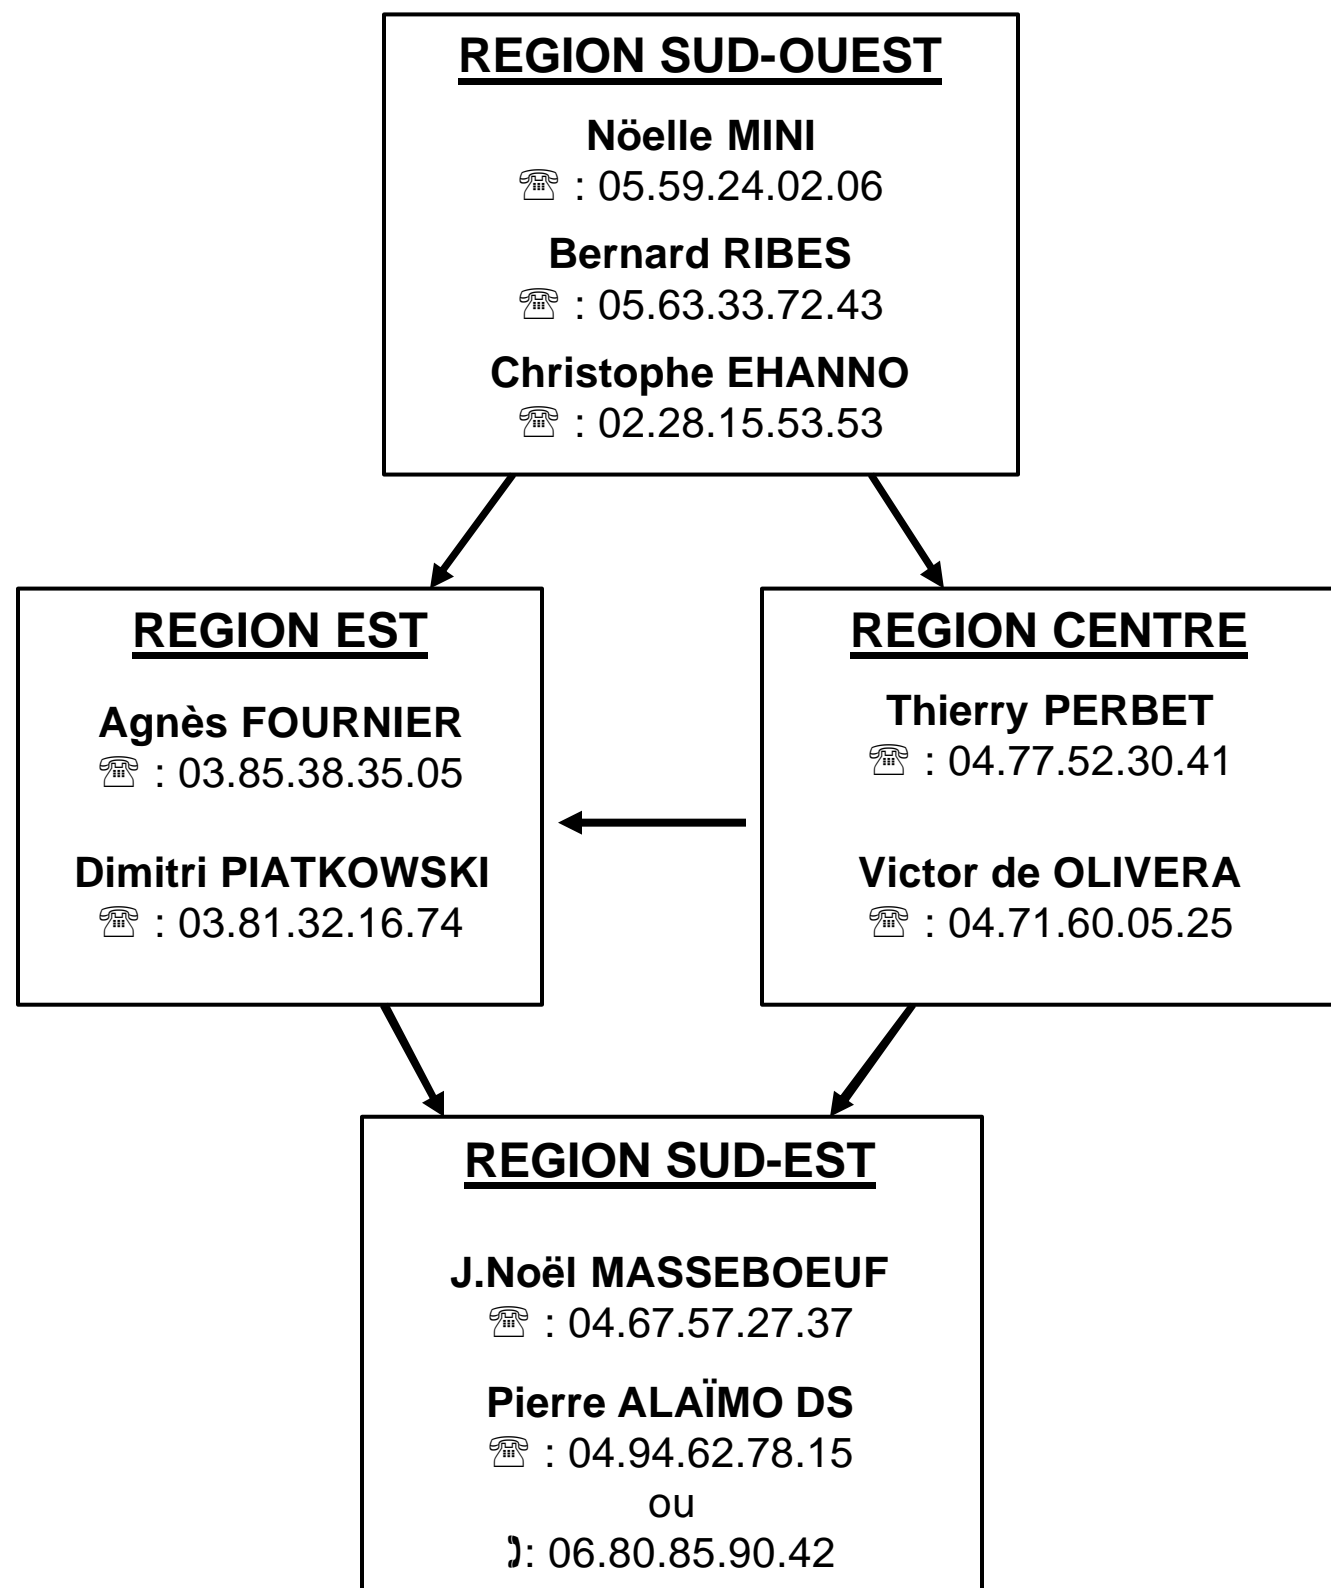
REGION SUD-OUEST

Nöelle MINI
☎ : 05.59.24.02.06

Bernard RIBES
☎ : 05.63.33.72.43

Christophe EHANNO
☎ : 02.28.15.53.53

REGION EST

Agnès FOURNIER
☎ : 03.85.38.35.05

Dimitri PIATKOWSKI
☎ : 03.81.32.16.74

REGION CENTRE

Thierry PERBET
☎ : 04.77.52.30.41

Victor de OLIVERA
☎ : 04.71.60.05.25

REGION SUD-EST

J.Noël MASSEBOEUF
☎ : 04.67.57.27.37

Pierre ALAÏMO DS
☎ : 04.94.62.78.15
ou
✆: 06.80.85.90.42